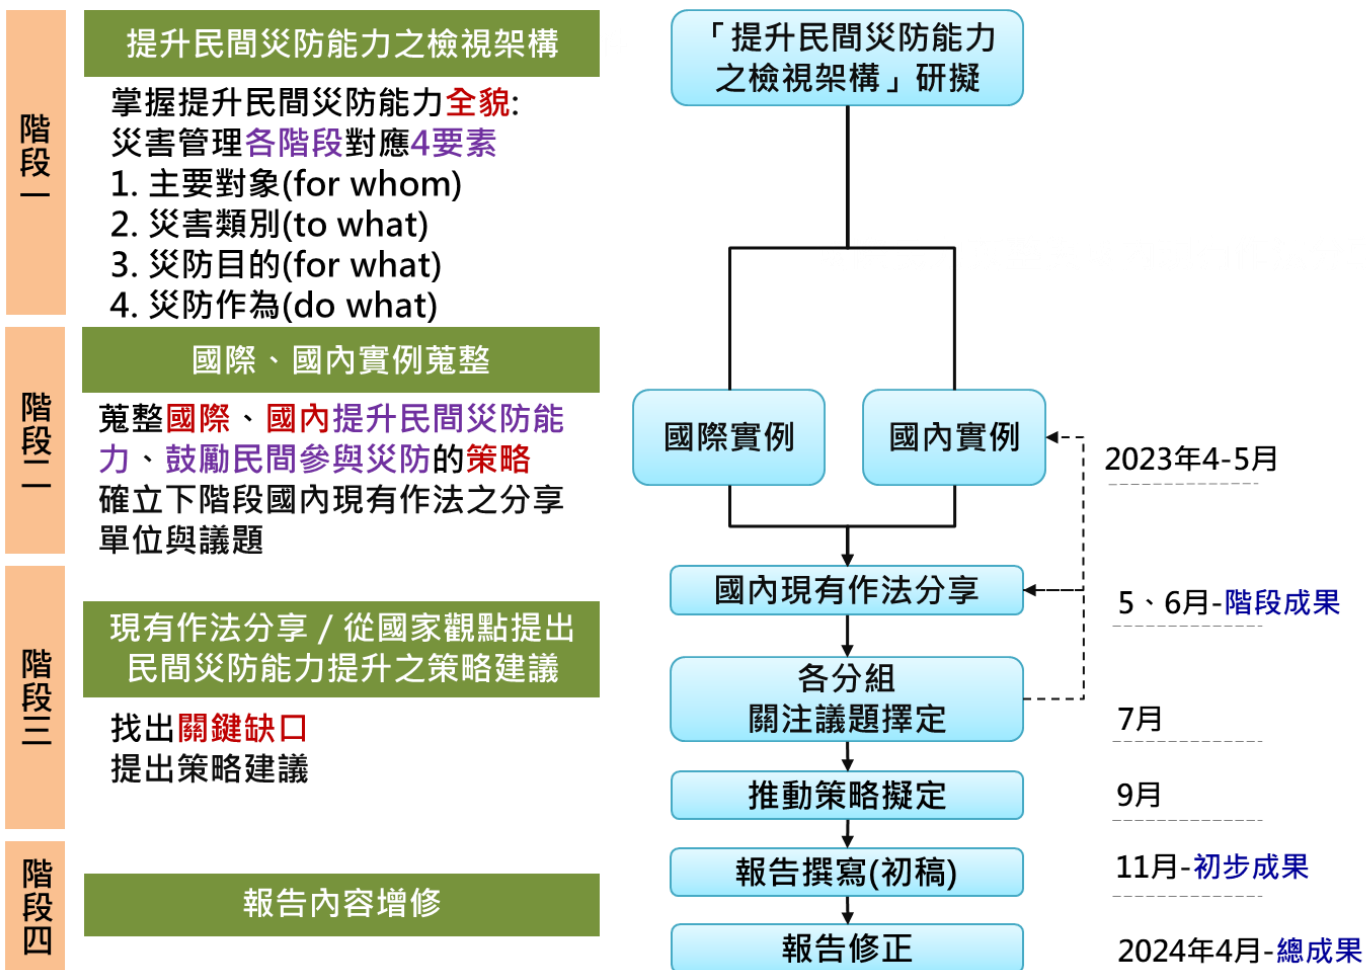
階段一

提升民間災防能力之檢視架構

掌握提升民間災防能力全貌:
災害管理各階段對應4要素
1. 主要對象(for whom)
2. 災害類別(to what)
3. 災防目的(for what)
4. 災防作為(do what)

階段二

國際、國內實例蒐整

蒐整國際、國內提升民間災防能力、鼓勵民間參與災防的策略
確立下階段國內現有作法之分享單位與議題

階段三

現有作法分享 / 從國家觀點提出民間災防能力提升之策略建議

找出關鍵缺口
提出策略建議

階段四

報告內容增修

「提升民間災防能力之檢視架構」研擬

國際實例

國內實例

2023年4-5月

國內現有作法分享

5、6月-階段成果

各分組
關注議題擇定

7月

推動策略擬定

9月

報告撰寫(初稿)

11月-初步成果

報告修正

2024年4月-總成果